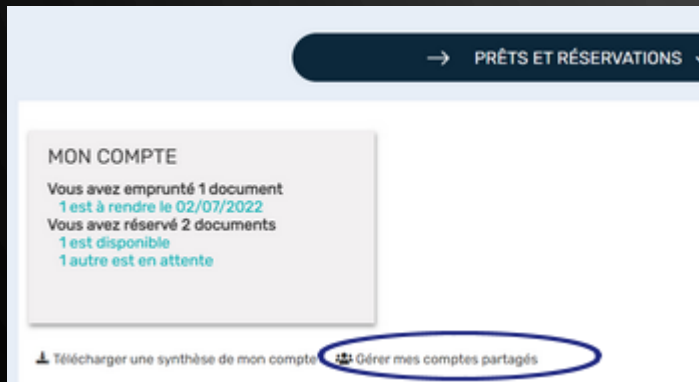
→ PRÊTS ET RÉSERVATIONS

MON COMPTE

Vous avez emprunté 1 document
1 est à rendre le 02/07/2022
Vous avez réservé 2 documents
1 est disponible
1 autre est en attente

Télécharger une synthèse de mon compte

Gérer mes comptes partagés